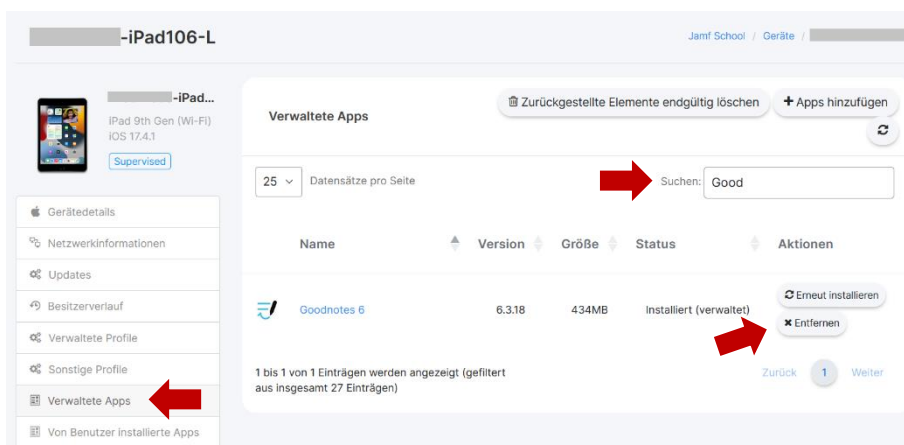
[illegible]-iPad106-L

Jamf School / Geräte / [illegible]

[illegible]-iPad...
iPad 9th Gen (Wi-Fi)
iOS 17.4.1
Supervised

Gerätedetails
Netzwerkinformationen
Updates
Besitzerverlauf
Verwaltete Profile
Sonstige Profile
Verwaltete Apps
Von Benutzer installierte Apps

Verwaltete Apps

Zurückgestellte Elemente endgültig löschen
+ Apps hinzufügen

25 Datensätze pro Seite

Suchen: Good

| Name | Version | Größe | Status | Aktionen |
|---|---|---|---|---|
| Goodnotes 6 | 6.3.18 | 434MB | Installiert (verwaltet) | Erneut installieren / Entfernen |

1 bis 1 von 1 Einträgen werden angezeigt (gefiltert aus insgesamt 27 Einträgen)

Zurück 1 Weiter